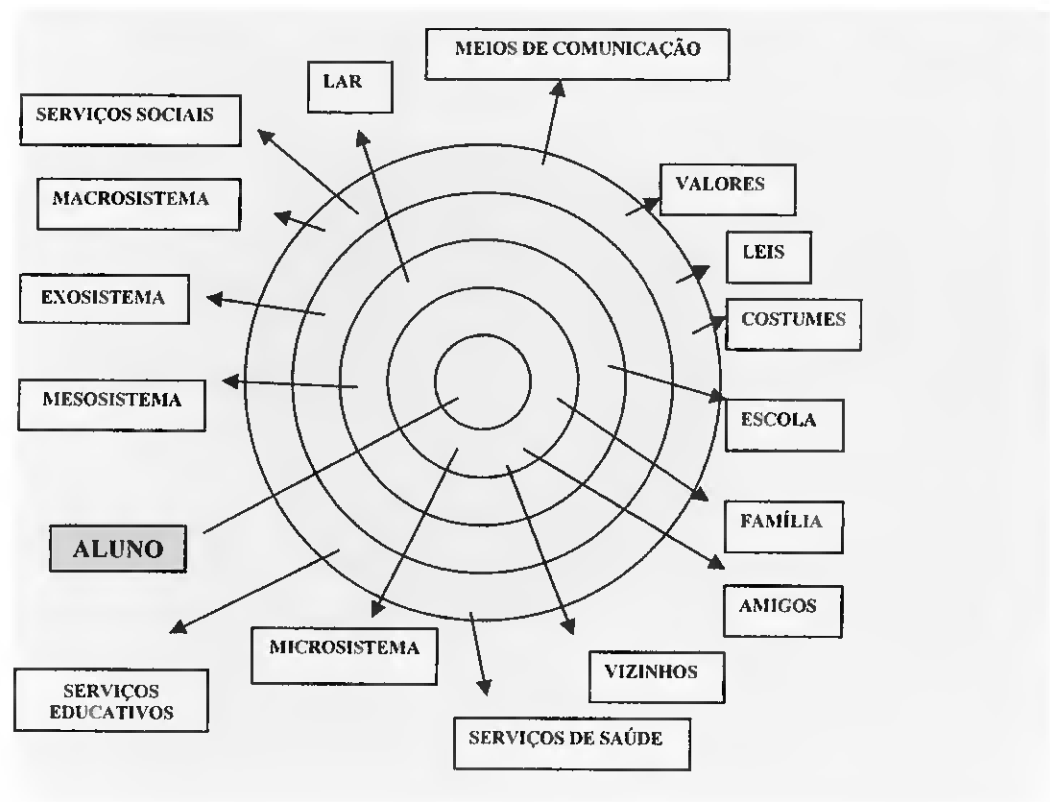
MEIOS DE COMUNICAÇÃO

LAR

SERVIÇOS SOCIAIS

MACROSISTEMA

VALORES

LEIS

EXOSISTEMA

COSTUMES

MESOSISTEMA

ESCOLA

FAMÍLIA

ALUNO

AMIGOS

MICROSISTEMA

VIZINHOS

SERVIÇOS EDUCATIVOS

SERVIÇOS DE SAÚDE